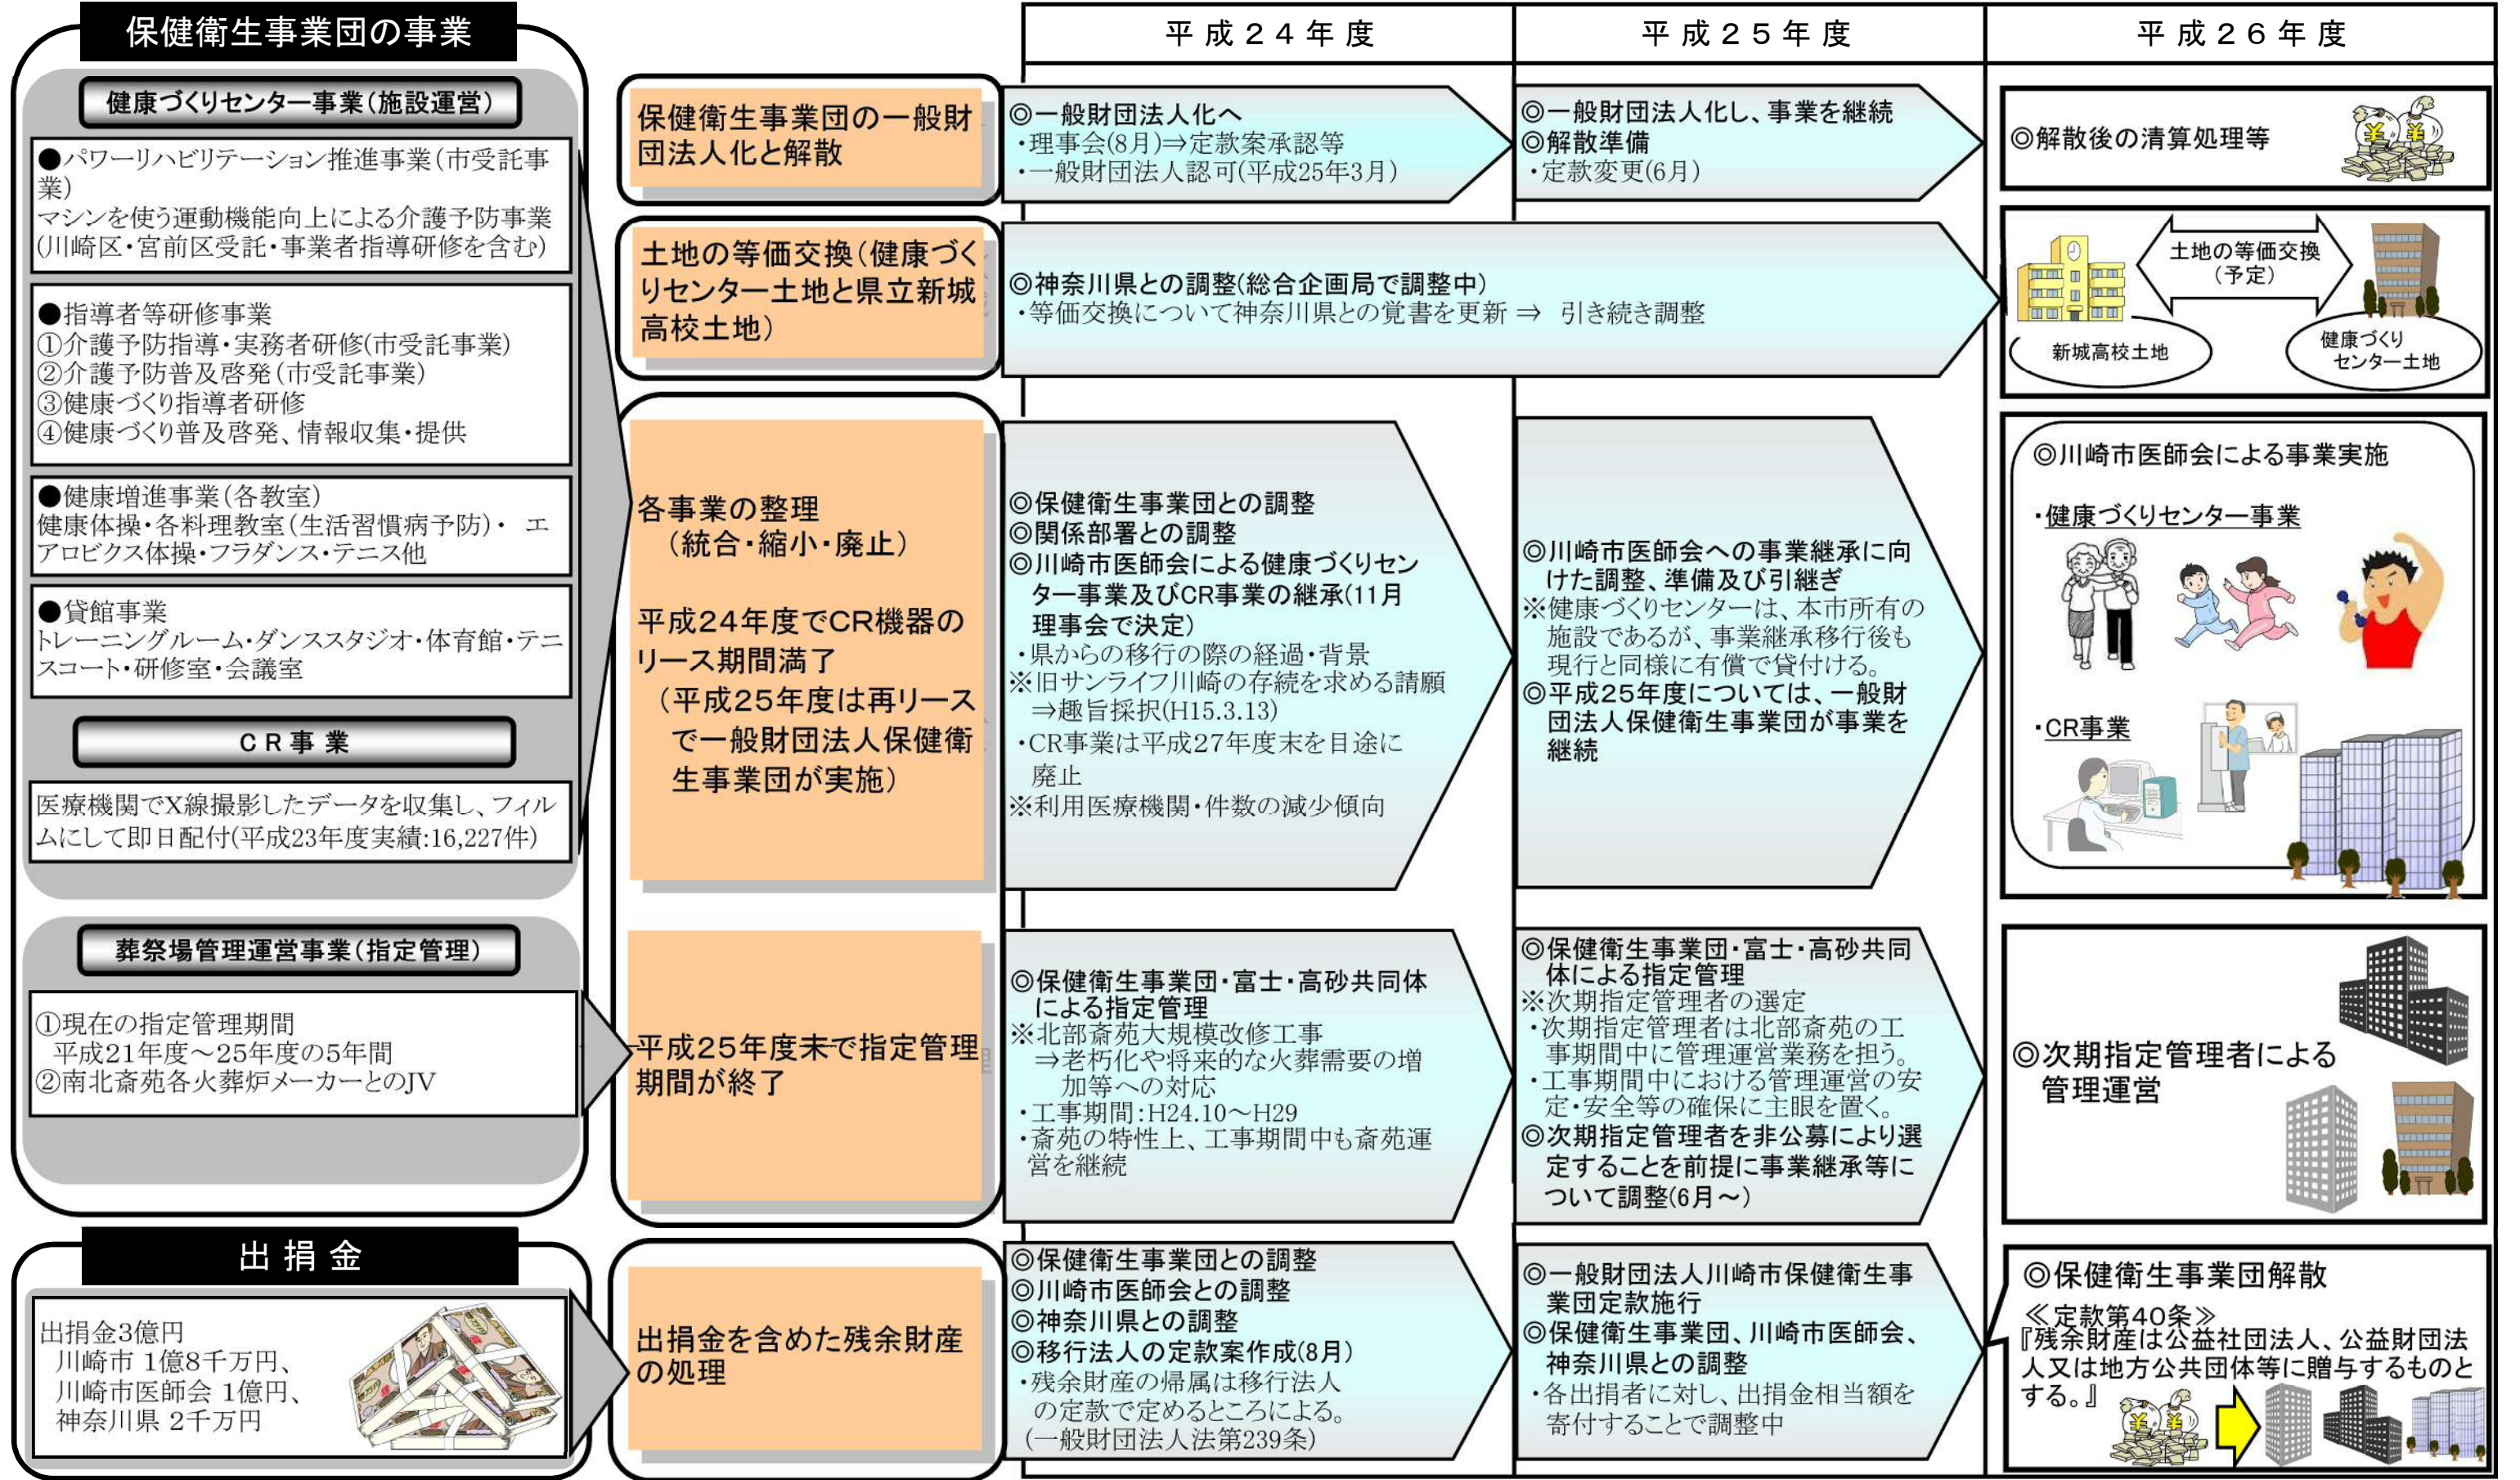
保健衛生事業団の事業

健康づくりセンター事業(施設運営)

●パワーリハビリテーション推進事業(市受託事業)
マシンを使う運動機能向上による介護予防事業(川崎区・宮前区受託・事業者指導研修を含む)

●指導者等研修事業
①介護予防指導・実務者研修(市受託事業)
②介護予防普及啓発(市受託事業)
③健康づくり指導者研修
④健康づくり普及啓発、情報収集・提供

●健康増進事業(各教室)
健康体操・各料理教室(生活習慣病予防)・エアロビクス体操・フラダンス・テニス他

●貸館事業
トレーニングルーム・ダンススタジオ・体育館・テニスコート・研修室・会議室

CR事業

医療機関でX線撮影したデータを収集し、フィルムにして即日配付(平成23年度実績:16,227件)

葬祭場管理運営事業(指定管理)

①現在の指定管理期間
平成21年度～25年度の5年間
②南北斎苑各火葬炉メーカーとのJV

出捐金

出捐金3億円
川崎市 1億8千万円、
川崎市医師会 1億円、
神奈川県 2千万円

保健衛生事業団の一般財団法人化と解散

土地の等価交換(健康づくりセンター土地と県立新城高校土地)

各事業の整理
(統合・縮小・廃止)

平成24年度でCR機器のリース期間満了
(平成25年度は再リースで一般財団法人保健衛生事業団が実施)

平成25年度末で指定管理期間が終了

出捐金を含めた残余財産の処理

平成24年度

◎一般財団法人化へ
・理事会(8月)⇒定款案承認等
・一般財団法人認可(平成25年3月)

◎神奈川県との調整(総合企画局で調整中)
・等価交換について神奈川県との覚書を更新 ⇒ 引き続き調整

◎保健衛生事業団との調整
◎関係部署との調整
◎川崎市医師会による健康づくりセンター事業及びCR事業の継承(11月理事会で決定)
・県からの移行の際の経過・背景
※旧サンライフ川崎の存続を求める請願
⇒趣旨採択(H15.3.13)
・CR事業は平成27年度末を目途に廃止
※利用医療機関・件数の減少傾向

◎保健衛生事業団・富士・高砂共同体による指定管理
※北部斎苑大規模改修工事
⇒老朽化や将来的な火葬需要の増加等への対応
・工事期間:H24.10～H29
・斎苑の特性上、工事期間中も斎苑運営を継続

◎保健衛生事業団との調整
◎川崎市医師会との調整
◎神奈川県との調整
◎移行法人の定款案作成(8月)
・残余財産の帰属は移行法人の定款で定めるところによる。
(一般財団法人法第239条)

平成25年度

◎一般財団法人化し、事業を継続
◎解散準備
・定款変更(6月)

◎川崎市医師会への事業継承に向けた調整、準備及び引継ぎ
※健康づくりセンターは、本市所有の施設であるが、事業継承移行後も現行と同様に有償で貸付ける。
◎平成25年度については、一般財団法人保健衛生事業団が事業を継続

◎保健衛生事業団・富士・高砂共同体による指定管理
※次期指定管理者の選定
・次期指定管理者は北部斎苑の工事期間中に管理運営業務を担う。
・工事期間中における管理運営の安定・安全等の確保に主眼を置く。
◎次期指定管理者を非公募により選定することを前提に事業継承等について調整(6月～)

◎一般財団法人川崎市保健衛生事業団定款施行
◎保健衛生事業団、川崎市医師会、神奈川県との調整
・各出捐者に対し、出捐金相当額を寄付することで調整中

平成26年度

◎解散後の清算処理等

土地の等価交換
(予定)
新城高校土地
健康づくりセンター土地

◎川崎市医師会による事業実施
・健康づくりセンター事業
・CR事業

◎次期指定管理者による管理運営

◎保健衛生事業団解散
≪定款第40条≫
『残余財産は公益社団法人、公益財団法人又は地方公共団体等に贈与するものとする。』